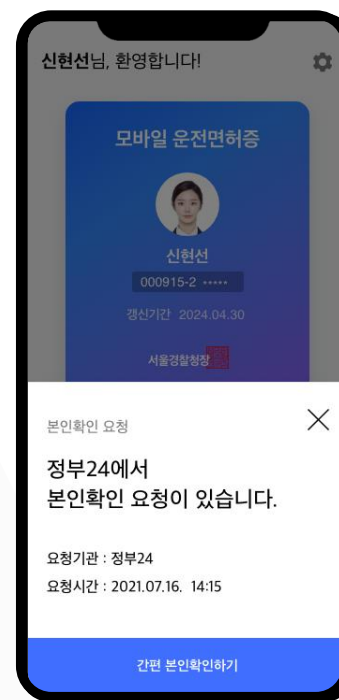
신현선님, 환영합니다!

모바일 운전면허증

신현선

000915-2 ••••••

갱신기간 2024.04.30

서울경찰청장

본인확인 요청

정부24에서
본인확인 요청이 있습니다.

요청기관 : 정부24

요청시간 : 2021.07.16. 14:15

간편 본인확인하기